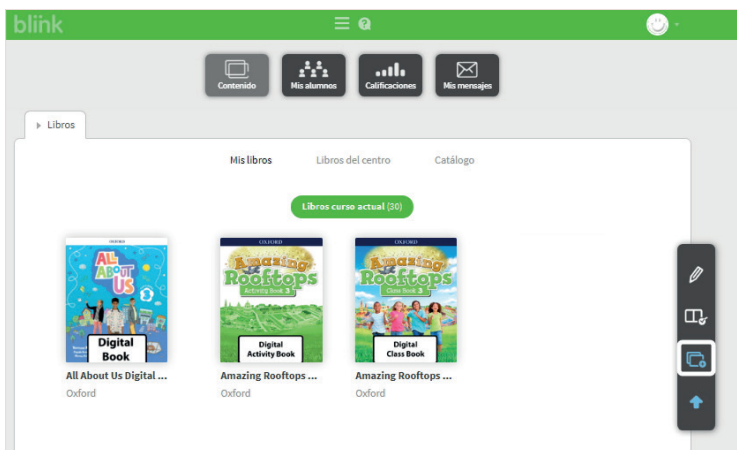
blink

Contenido
Mis alumnos
Calificaciones
Mis mensajes

Libros

Mis libros
Libros del centro
Catálogo

Libros curso actual (30)

OXFORD
All About Us 2
Digital Book
All About Us Digital ...
Oxford

OXFORD
Amazing Rooftops
Activity Book 3
Digital Activity Book
Amazing Rooftops ...
Oxford

OXFORD
Amazing Rooftops
Class Book 3
Digital Class Book
Amazing Rooftops ...
Oxford